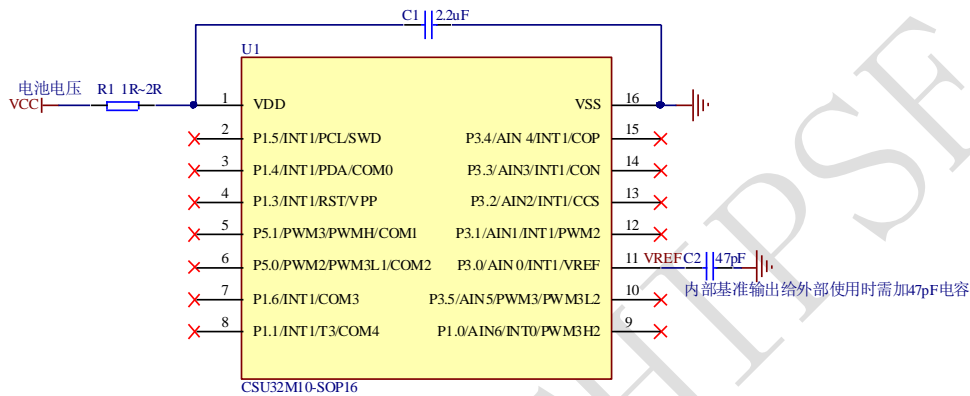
C1 2.2uF

U1

电池电压
VCC R1 1R~2R

1 VDD
2 P1.5/INT1/PCL/SWD
3 P1.4/INT1/PDA/COM0
4 P1.3/INT1/RST/VPP
5 P5.1/PWM3/PWMH/COM1
6 P5.0/PWM2/PWM3L1/COM2
7 P1.6/INT1/COM3
8 P1.1/INT1/T3/COM4

VSS 16
P3.4/AIN 4/INT1/COP 15
P3.3/AIN3/INT1/CON 14
P3.2/AIN2/INT1/CCS 13
P3.1/AIN1/INT1/PWM2 12
P3.0/AIN 0/INT1/VREF 11
P3.5/AIN5/PWM3/PWM3L2 10
P1.0/AIN6/INT0/PWM3H2 9

VREF C2 47pF
内部基准输出给外部使用时需加47pF电容

CSU32M10-SOP16

CHIPSF